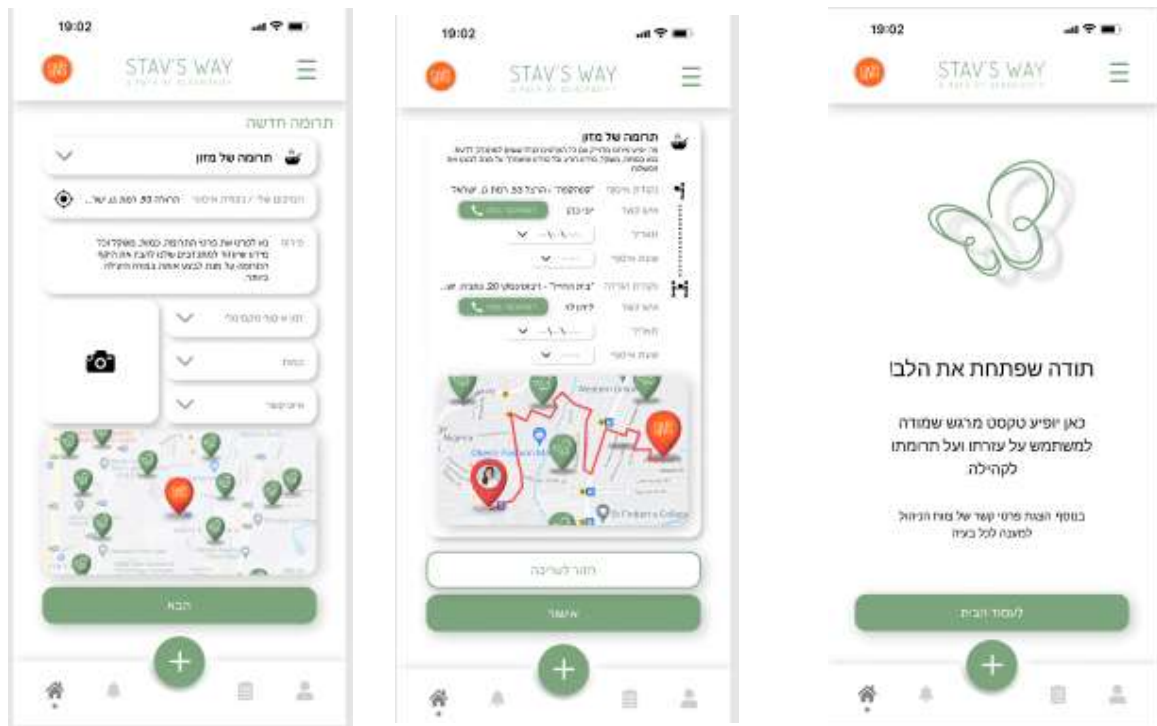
19:02

STAV'S WAY

תרומה חדשה

תרומה של מזון

המיקום שלי / נקודת איסוף

הרצל 33 רמת גן, ישר...

פירוט

כאן לפרט את פרטי התרומה, כמות, משקל וכל מידע שיעזור למתנדבים שלנו לדעת איך לקחת את התרומה על מנת לבצע אותה בצורה הטובה ביותר.

זמן איסוף מקסימלי

כמות

אישור

הבא

19:02

STAV'S WAY

תרומה של מזון

נקודת איסוף

"ספסדר" - הרצל 33 רמת ג, ישראל

איש קשר

יפה בכר

תאריך

שעת איסוף

נקודת הורדה

"בית החייל" - ז'בוטינסקי 20, גבעת...

איש קשר

ליזה לוי

תאריך

שעת איסוף

חזור לעריכה

אישור

19:02

STAV'S WAY

תודה שפתחת את הלב!

כאן יופיע טקסט מרגש שמודה למשתמש על עזרתו ועל תרומתו לקהילה

בנוסף הצגת פרטי קשר של צוות הניהול למענה לכל בעיה

לעמוד הבית